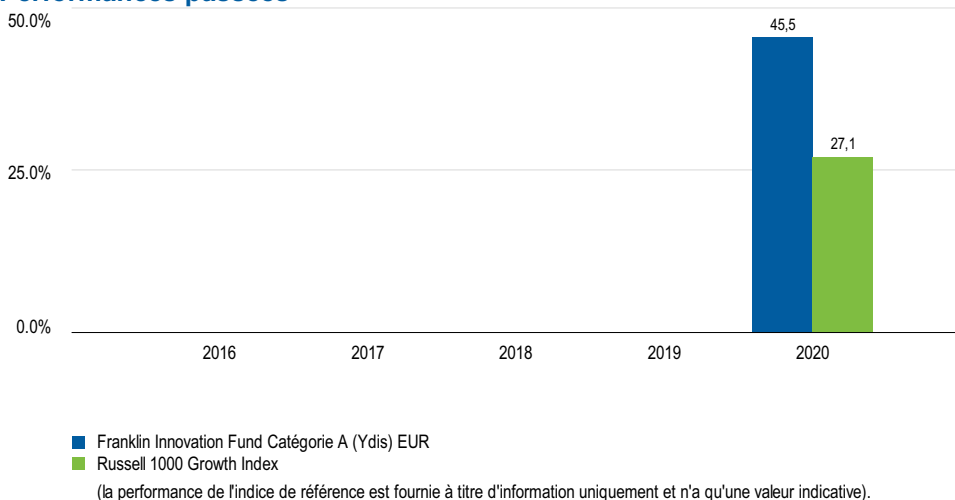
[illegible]

50.0%
25.0%
0.0%

45,5
27,1

2016
2017
2018
2019
2020

Franklin Innovation Fund Catégorie A (Ydis) EUR
Russell 1000 Growth Index
(la performance de l'indice de référence est fournie à titre d'information uniquement et n'a qu'une valeur indicative).